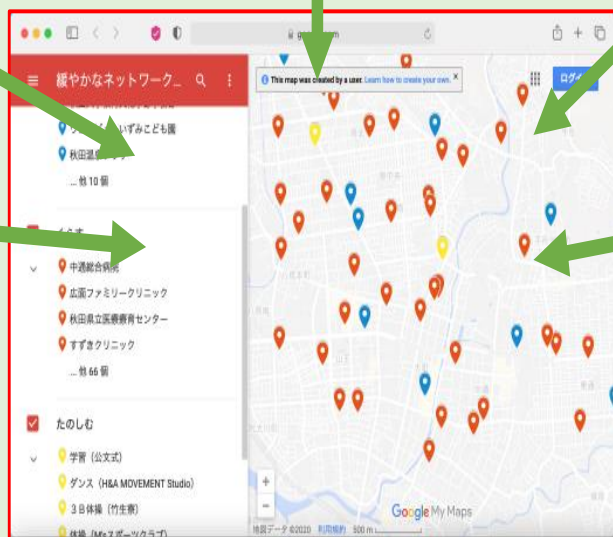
緩やかなネットワーク_

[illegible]いずみこども園

秋田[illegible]

... 他 10 個

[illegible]

中通総合病院

広面ファミリークリニック

秋田県立医療療育センター

すずきクリニック

... 他 66 個

たのしむ

学習（公文式）

ダンス（H&A MOVEMENT Studio）

３Ｂ体操（竹生寮）

体操（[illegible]スポーツクラブ）

This map was created by a user. Learn how to create your own.

ログイ

Google My Maps

地図データ ©2020 利用規約 500 m

+

−